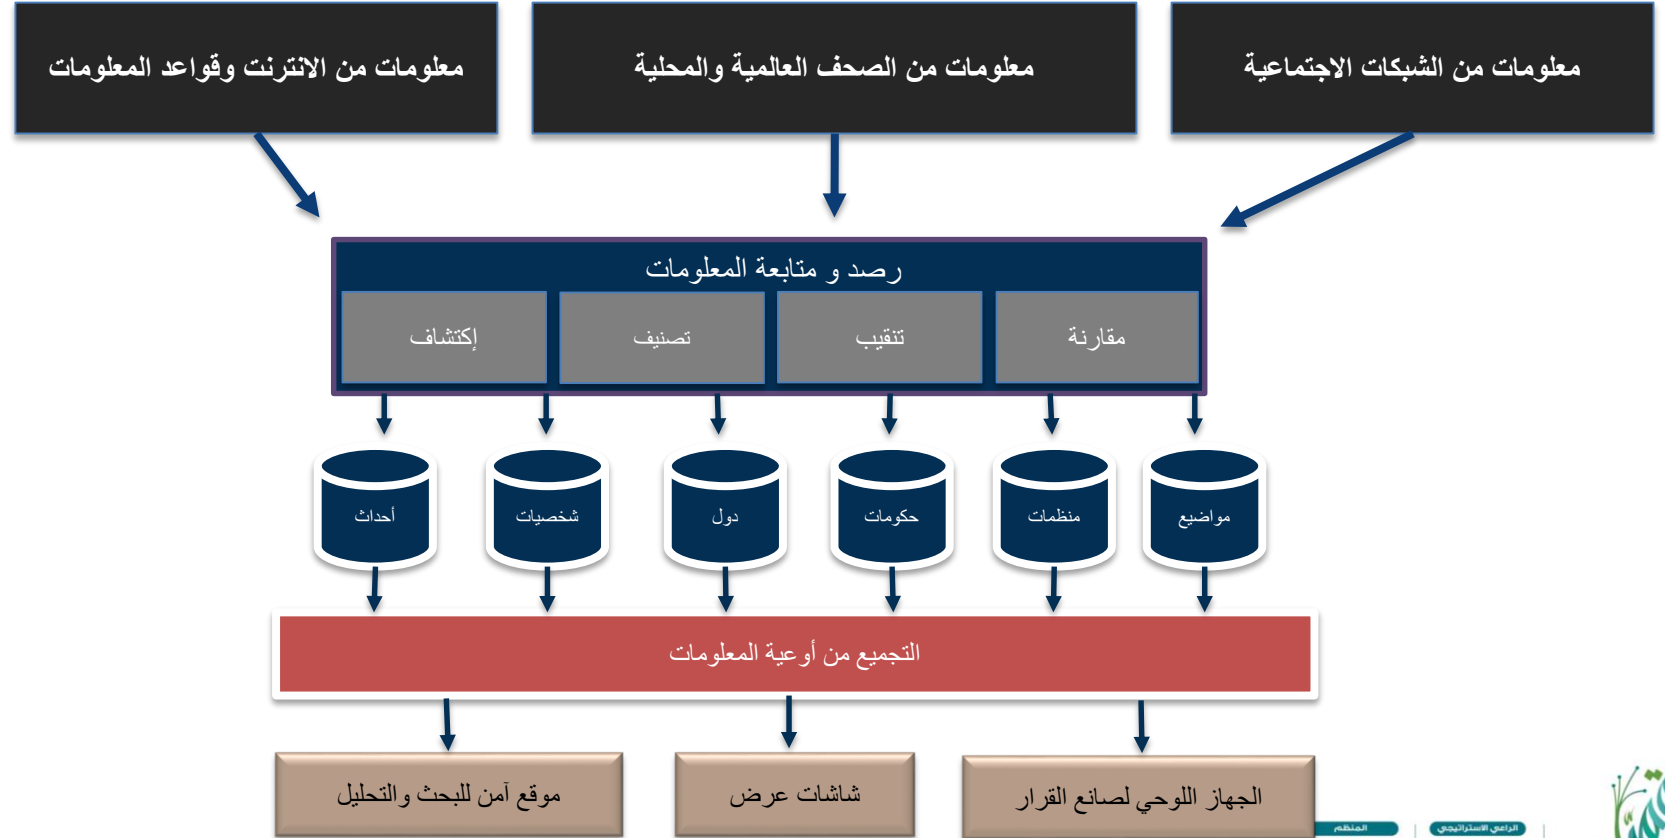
معلومات من الشبكات الاجتماعية

معلومات من الصحف العالمية والمحلية

معلومات من الانترنت وقواعد المعلومات

رصد و متابعة المعلومات

مقارنة

تنقيب

تصنيف

إكتشاف

مواضيع

منظمات

حكومات

دول

شخصيات

أحداث

التجميع من أوعية المعلومات

الجهاز اللوحي لصانع القرار

شاشات عرض

موقع آمن للبحث والتحليل

الراعي الاستراتيجي

المنظم